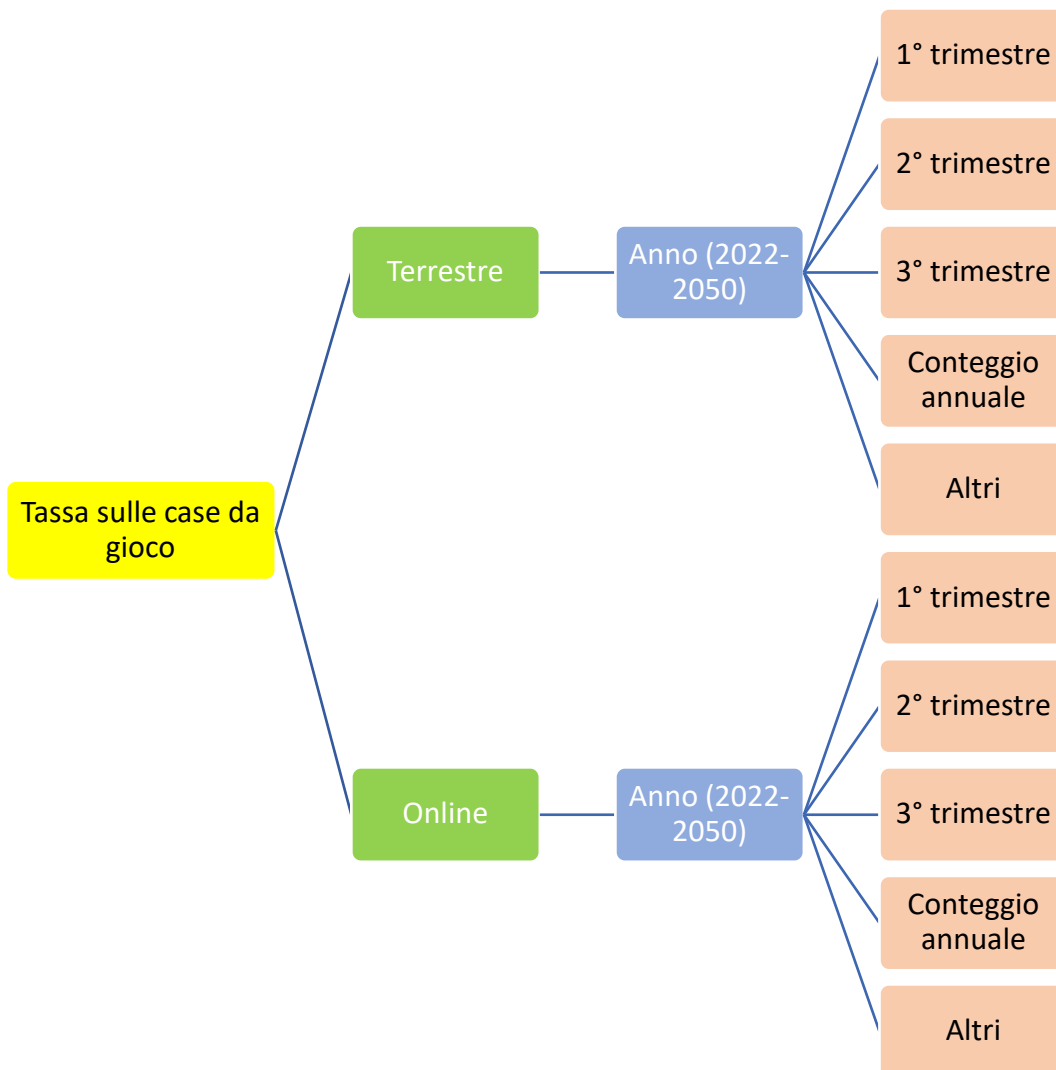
Tassa sulle case da gioco

Terrestre

Anno (2022-2050)

1° trimestre

2° trimestre

3° trimestre

Conteggio annuale

Altri

Online

Anno (2022-2050)

1° trimestre

2° trimestre

3° trimestre

Conteggio annuale

Altri